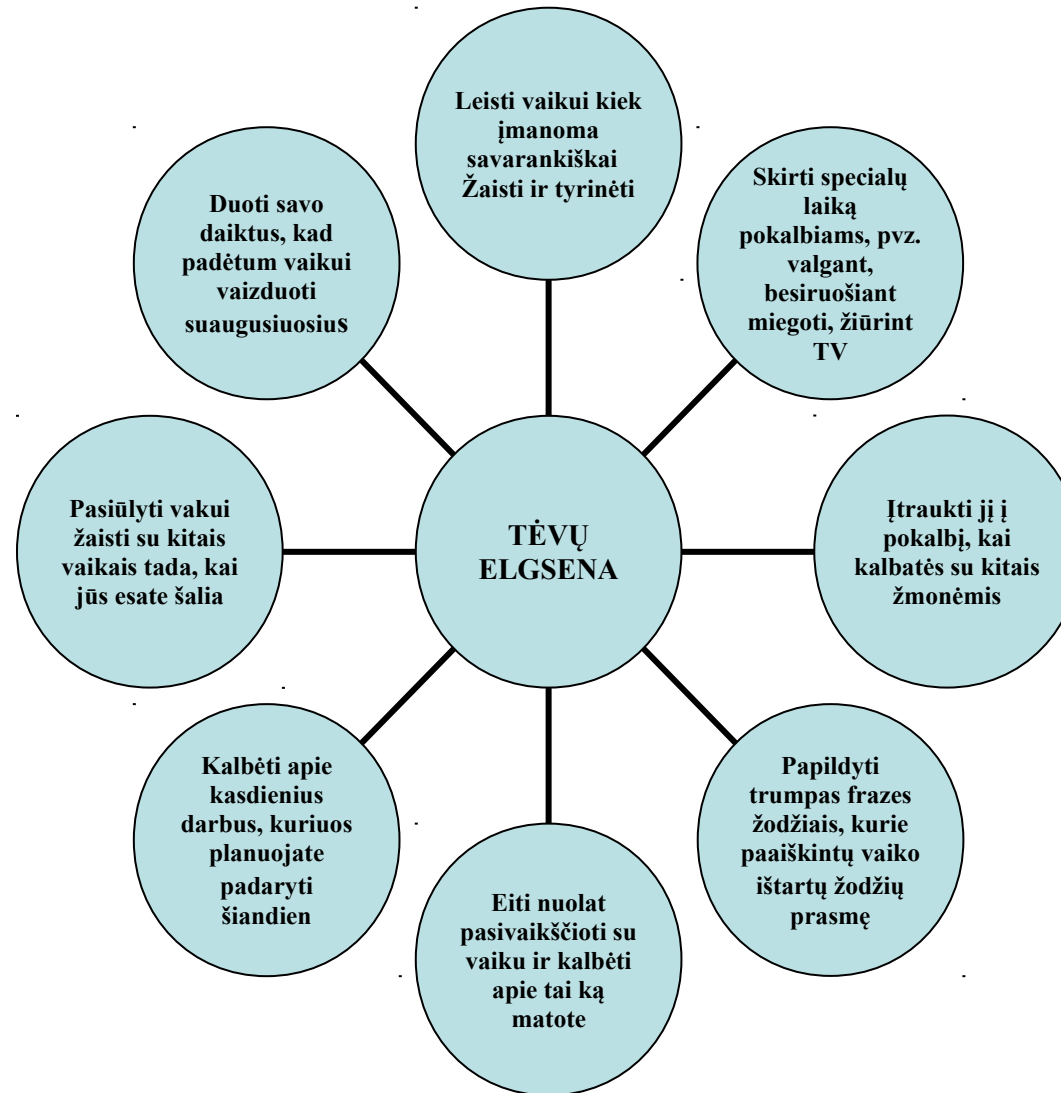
TĖVŲ ELGSENA

Leisti vaikui kiek įmanoma savarankiškai Žaisti ir tyrinėti

Skirti specialų laiką pokalbiams, pvz. valgant, besiruošiant miegoti, žiūrint TV

Įtraukti jį į pokalbį, kai kalbatės su kitais žmonėmis

Papildyti trumpas frazes žodžiais, kurie paaiškintų vaiko ištartų žodžių prasmę

Eiti nuolat pasivaikščioti su vaiku ir kalbėti apie tai ką matote

Kalbėti apie kasdienius darbus, kuriuos planuojate padaryti šiandien

Pasiūlyti vakui žaisti su kitais vaikais tada, kai jūs esate šalia

Duoti savo daiktus, kad padėtum vaikui vaizduoti suaugusiuosius